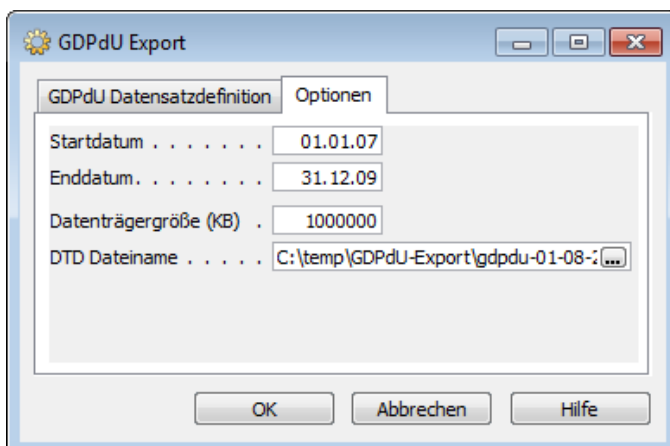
GDPdU Export

GDPdU Datensatzdefinition | Optionen

Startdatum . . . . . . . . 01.01.07

Enddatum. . . . . . . . . 31.12.09

Datenträgergröße (KB) . 1000000

DTD Dateiname . . . . . C:\temp\GDPdU-Export\gdpdu-01-08-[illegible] ...

OK | Abbrechen | Hilfe